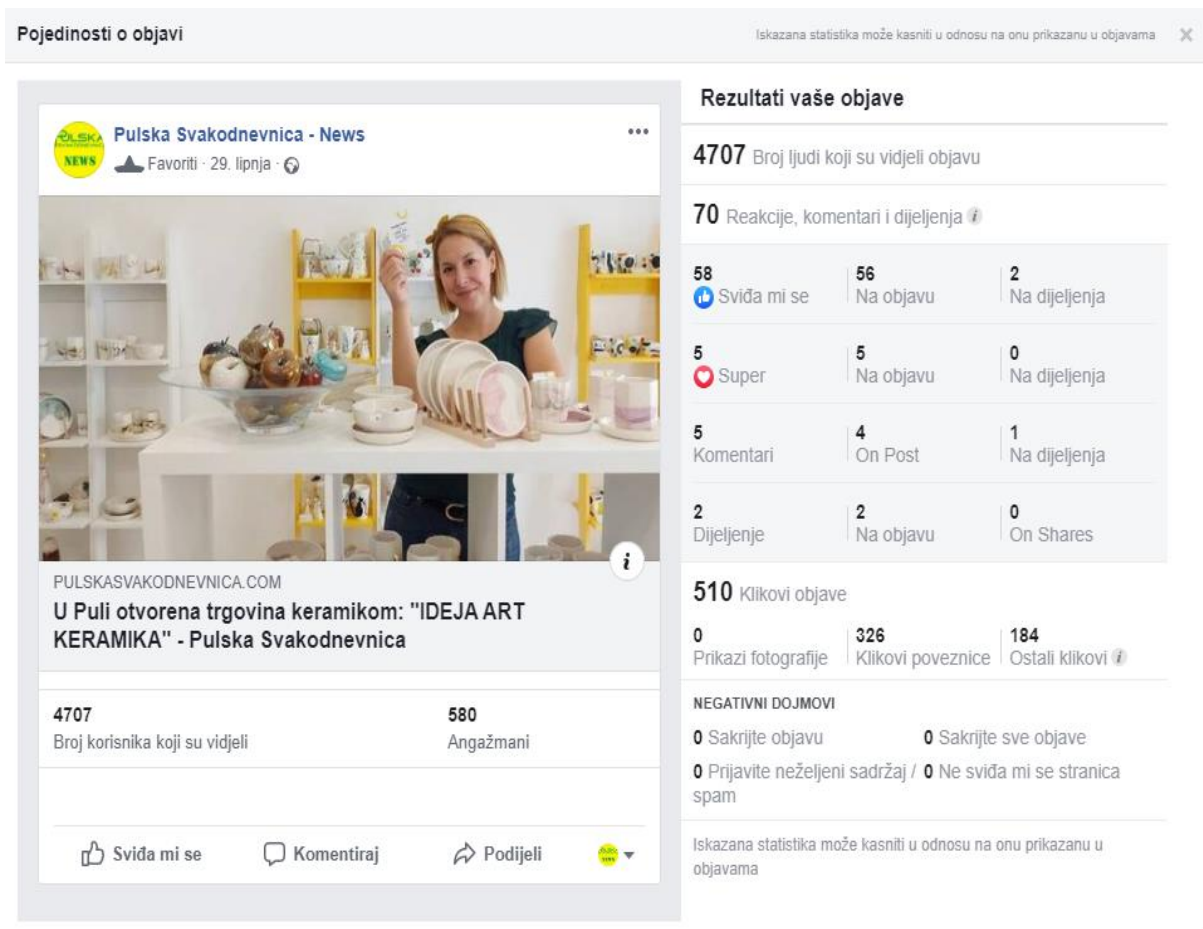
Pojedinosti o objavi

Iskazana statistika može kasniti u odnosu na onu prikazanu u objavama

Pulska Svakodnevnica - News
Favoriti · 29. lipnja ·

PULSKASVAKODNEVNICA.COM
U Puli otvorena trgovina keramikom: "IDEJA ART KERAMIKA" - Pulska Svakodnevnica

4707
Broj korisnika koji su vidjeli

580
Angažmani

Sviđa mi se Komentiraj Podijeli

Rezultati vaše objave

4707 Broj ljudi koji su vidjeli objavu

70 Reakcije, komentari i dijeljenja

| | | |
|---|---|---|
| 58 Sviđa mi se | 56 Na objavu | 2 Na dijeljenja |
| 5 Super | 5 Na objavu | 0 Na dijeljenja |
| 5 Komentari | 4 On Post | 1 Na dijeljenja |
| 2 Dijeljenje | 2 Na objavu | 0 On Shares |

510 Klikovi objave

| | | |
|---|---|---|
| 0 Prikazi fotografije | 326 Klikovi poveznice | 184 Ostali klikovi |

NEGATIVNI DOJMOVI

0 Sakrijte objavu
0 Sakrijte sve objave
0 Prijavite neželjeni sadržaj / spam
0 Ne sviđa mi se stranica

Iskazana statistika može kasniti u odnosu na onu prikazanu u objavama